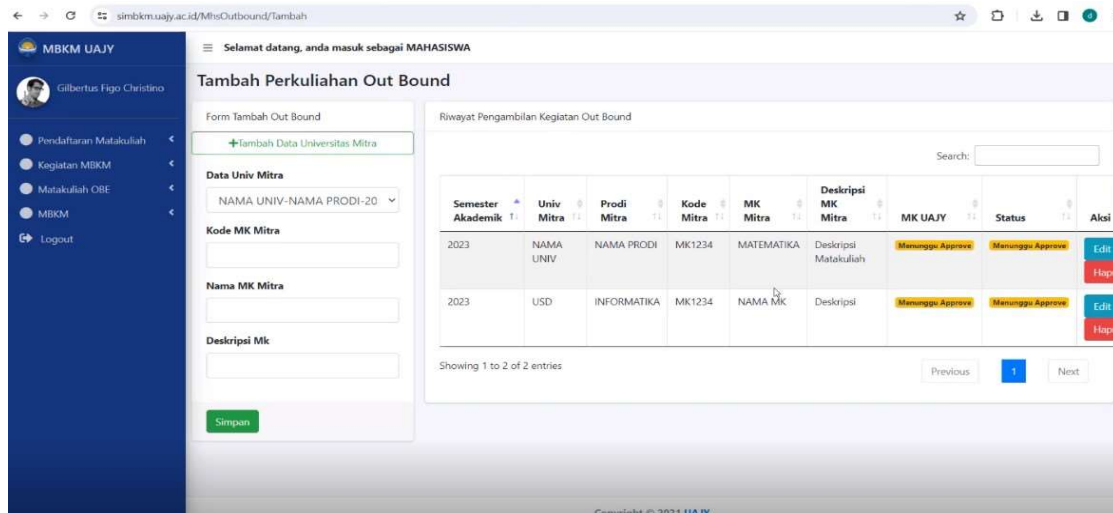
simbkm.uajy.ac.id/MhsOutbound/Tambah

MBKM UAJY

Gilbertus Figo Christino

Pendaftaran Matakuliah
Kegiatan MBKM
Matakuliah OBE
MBKM
Logout

Selamat datang, anda masuk sebagai MAHASISWA

Tambah Perkuliahan Out Bound

Form Tambah Out Bound

+Tambah Data Universitas Mitra

Data Univ Mitra

NAMA UNIV-NAMA PRODI-20

Kode MK Mitra

Nama MK Mitra

Deskripsi Mk

Simpan

Riwayat Pengambilan Kegiatan Out Bound

Search:

| Semester Akademik | Univ Mitra | Prodi Mitra | Kode Mitra | MK Mitra | Deskripsi MK Mitra | MK UAJY | Status | Aksi |
|---|---|---|---|---|---|---|---|---|
| 2023 | NAMA UNIV | NAMA PRODI | MK1234 | MATEMATIKA | Deskripsi Matakuliah | Menunggu Approve | Menunggu Approve | Edit Hap |
| 2023 | USD | INFORMATIKA | MK1234 | NAMA MK | Deskripsi | Menunggu Approve | Menunggu Approve | Edit Hap |

Showing 1 to 2 of 2 entries

Previous 1 Next

Copyright © 2021 UAJY